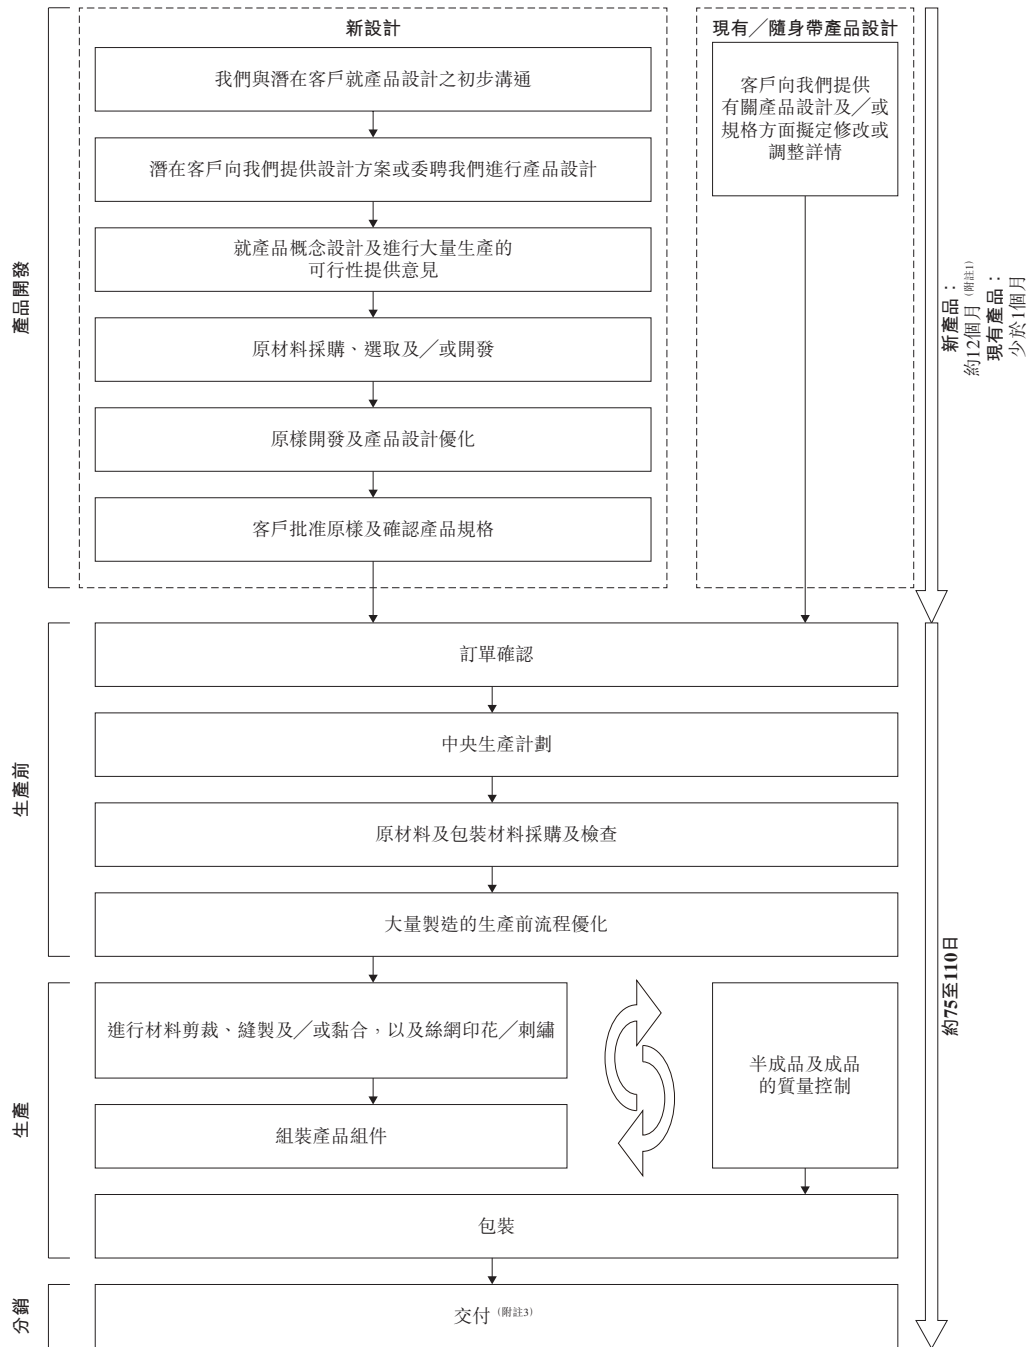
產品開發

新設計

我們與潛在客戶就產品設計之初步溝通

潛在客戶向我們提供設計方案或委聘我們進行產品設計

就產品概念設計及進行大量生產的可行性提供意見

原材料採購、選取及／或開發

原樣開發及產品設計優化

客戶批准原樣及確認產品規格

現有／隨身帶產品設計

客戶向我們提供有關產品設計及／或規格方面擬定修改或調整詳情

新產品：約12個月$^{(附註1)}$
現有產品：少於1個月

生產前

訂單確認

中央生產計劃

原材料及包裝材料採購及檢查

大量製造的生產前流程優化

生產

進行材料剪裁、縫製及／或黏合，以及絲網印花／刺繡

組裝產品組件

半成品及成品的質量控制

包裝

約75至110日

分銷

交付$^{(附註3)}$